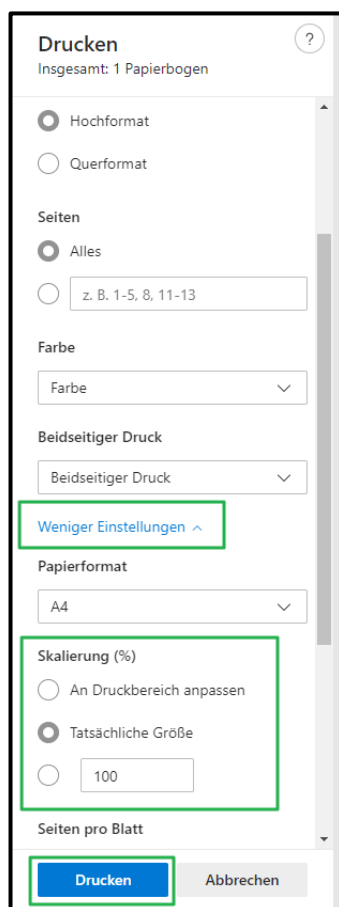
Drucken
Insgesamt: 1 Papierbogen

?

Hochformat

Querformat

Seiten

Alles

z. B. 1-5, 8, 11-13

Farbe

Farbe

Beidseitiger Druck

Beidseitiger Druck

Weniger Einstellungen

Papierformat

A4

Skalierung (%)

An Druckbereich anpassen

Tatsächliche Größe

100

Seiten pro Blatt

Drucken

Abbrechen